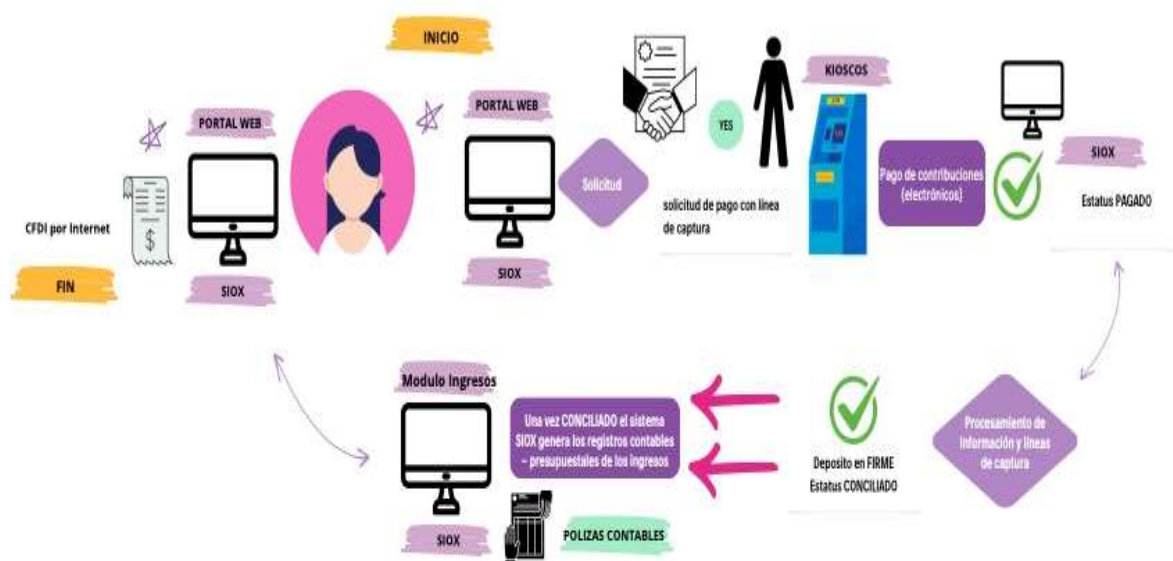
INICIO

PORTAL WEB

CFDI por Internet

FIN

SIOX

PORTAL WEB

Solicitud

SIOX

YES

solicitud de pago con línea de captura

KIOSCOS

Pago de contribuciones (electrónicos)

SIOX

Estatus PAGADO

Procesamiento de información y líneas de captura

Deposito en FIRME
Estatus CONCILIADO

Modulo Ingresos

Una vez CONCILIADO el sistema SIOX genera los registros contables – presupuestales de los ingresos

SIOX

POLIZAS CONTABLES